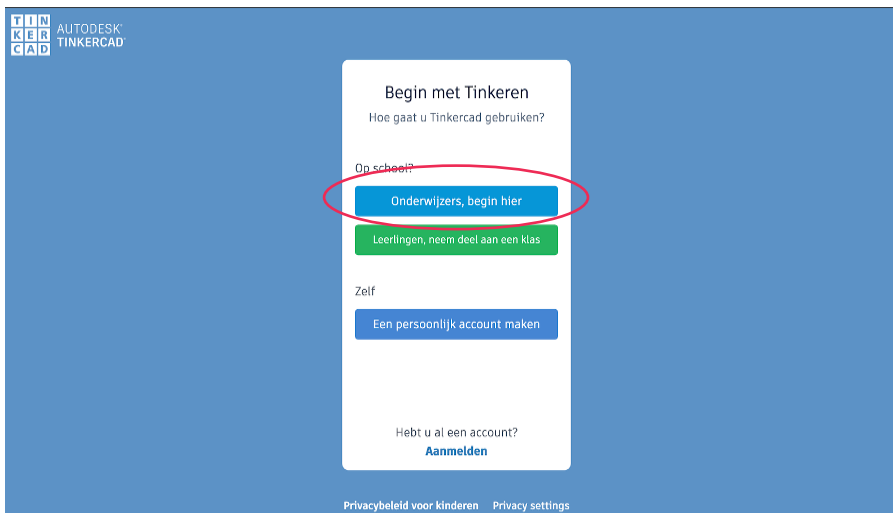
TIN
KER
CAD
AUTODESK
TINKERCAD

Begin met Tinkeren
Hoe gaat u Tinkercad gebruiken?

Op school?
Onderwijzers, begin hier
Leerlingen, neem deel aan een klas

Zelf
Een persoonlijk account maken

Hebt u al een account?
Aanmelden

Privacybeleid voor kinderen  Privacy settings